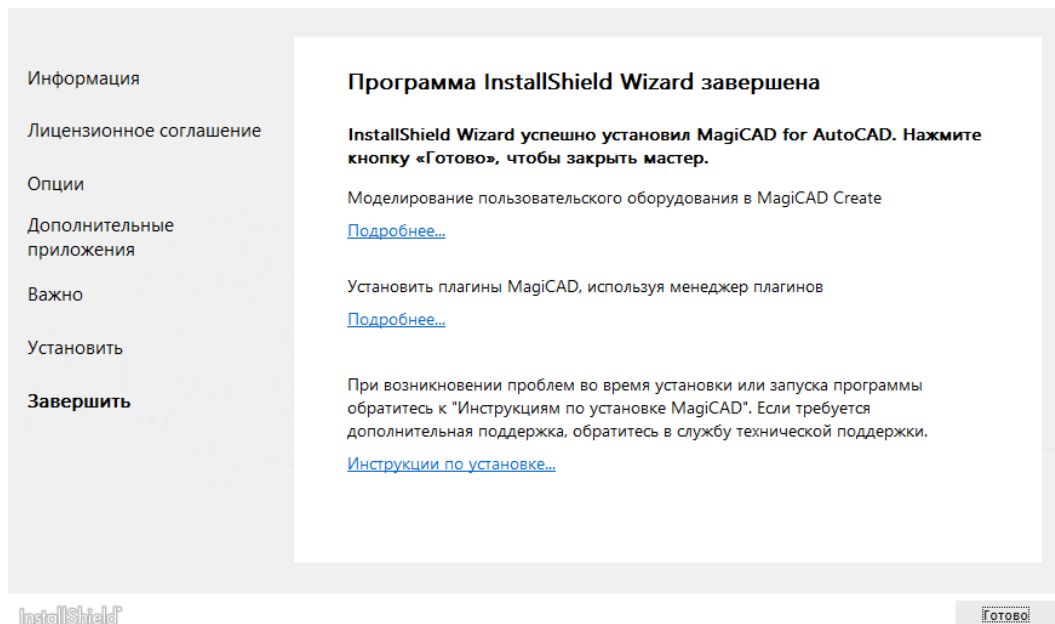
Информация

Лицензионное соглашение

Опции

Дополнительные приложения

Важно

Установить

Завершить

Программа InstallShield Wizard завершена

InstallShield Wizard успешно установил MagiCAD for AutoCAD. Нажмите кнопку «Готово», чтобы закрыть мастер.

Моделирование пользовательского оборудования в MagiCAD Create

Подробнее...

Установить плагины MagiCAD, используя менеджер плагинов

Подробнее...

При возникновении проблем во время установки или запуска программы обратитесь к "Инструкциям по установке MagiCAD". Если требуется дополнительная поддержка, обратитесь в службу технической поддержки.

Инструкции по установке...

InstallShield

Готово